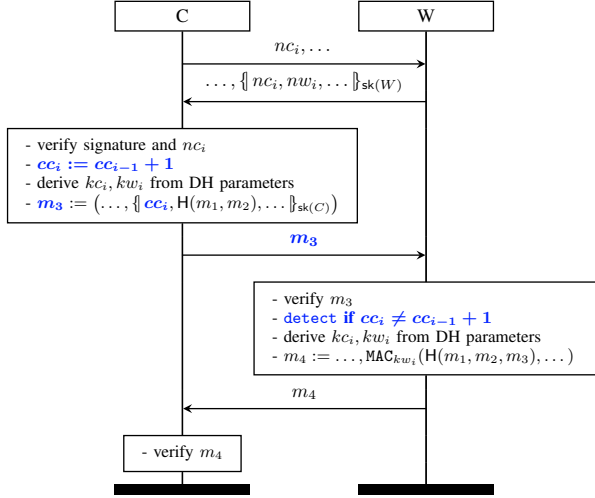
C

W

$nc_i, \ldots$

$\ldots, \{\!| nc_i, nw_i, \ldots |\!\}_{\mathsf{sk}(W)}$

- verify signature and $nc_i$
- $\boldsymbol{cc_i := cc_{i-1} + 1}$
- derive $kc_i, kw_i$ from DH parameters
- $\boldsymbol{m_3} := (\ldots, \{\!| \boldsymbol{cc_i}, \mathsf{H}(m_1, m_2), \ldots |\!\}_{\mathsf{sk}(C)})$

$\boldsymbol{m_3}$

- verify $m_3$
- detect **if** $\boldsymbol{cc_i \neq cc_{i-1} + 1}$
- derive $kc_i, kw_i$ from DH parameters
- $m_4 := \ldots, \mathtt{MAC}_{kw_i}(\mathsf{H}(m_1, m_2, m_3), \ldots)$

$m_4$

- verify $m_4$